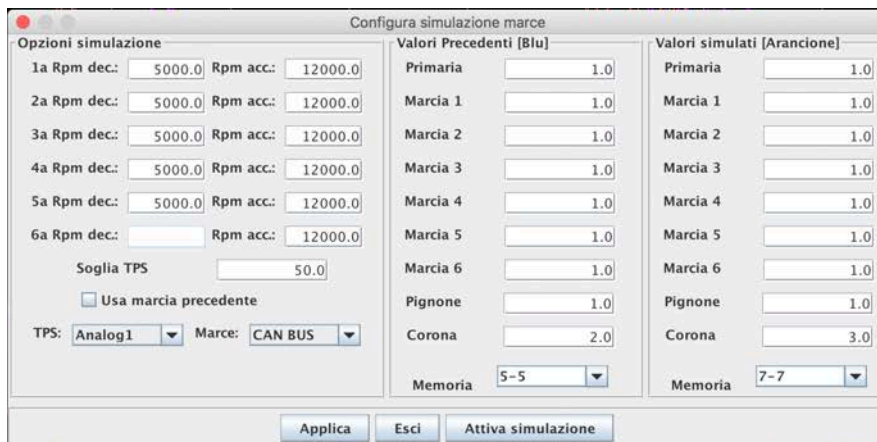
Configura simulazione marce

Opzioni simulazione

1a Rpm dec.: 5000.0 Rpm acc.: 12000.0
2a Rpm dec.: 5000.0 Rpm acc.: 12000.0
3a Rpm dec.: 5000.0 Rpm acc.: 12000.0
4a Rpm dec.: 5000.0 Rpm acc.: 12000.0
5a Rpm dec.: 5000.0 Rpm acc.: 12000.0
6a Rpm dec.: Rpm acc.: 12000.0

Soglia TPS 50.0

Usa marcia precedente

TPS: Analog1 Marce: CAN BUS

Valori Precedenti [Blu]

| | |
|---|---|
| Primaria | 1.0 |
| Marcia 1 | 1.0 |
| Marcia 2 | 1.0 |
| Marcia 3 | 1.0 |
| Marcia 4 | 1.0 |
| Marcia 5 | 1.0 |
| Marcia 6 | 1.0 |
| Pignone | 1.0 |
| Corona | 2.0 |

Memoria 5-5

Valori simulati [Arancione]

| | |
|---|---|
| Primaria | 1.0 |
| Marcia 1 | 1.0 |
| Marcia 2 | 1.0 |
| Marcia 3 | 1.0 |
| Marcia 4 | 1.0 |
| Marcia 5 | 1.0 |
| Marcia 6 | 1.0 |
| Pignone | 1.0 |
| Corona | 3.0 |

Memoria 7-7

Applica Esci Attiva simulazione